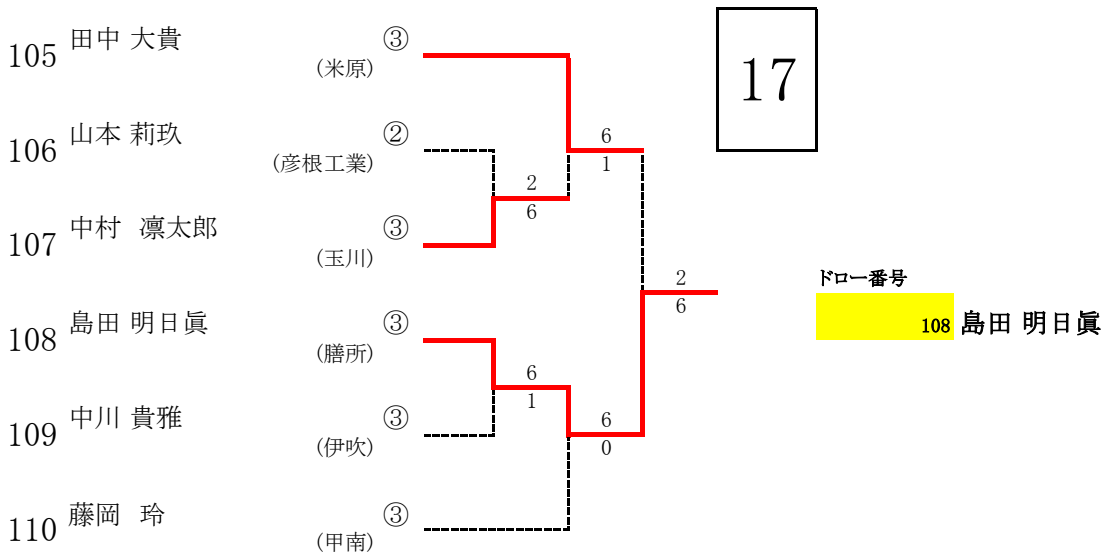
105 田中 大貴 ③ (米原)

106 山本 莉玖 ② (彦根工業)

107 中村 凛太郎 ③ (玉川)

108 島田 明日眞 ③ (膳所)

109 中川 貴雅 ③ (伊吹)

110 藤岡 玲 ③ (甲南)

2
6

6
1

6
1

6
0

2
6

17

ドロー番号

108 島田 明日眞